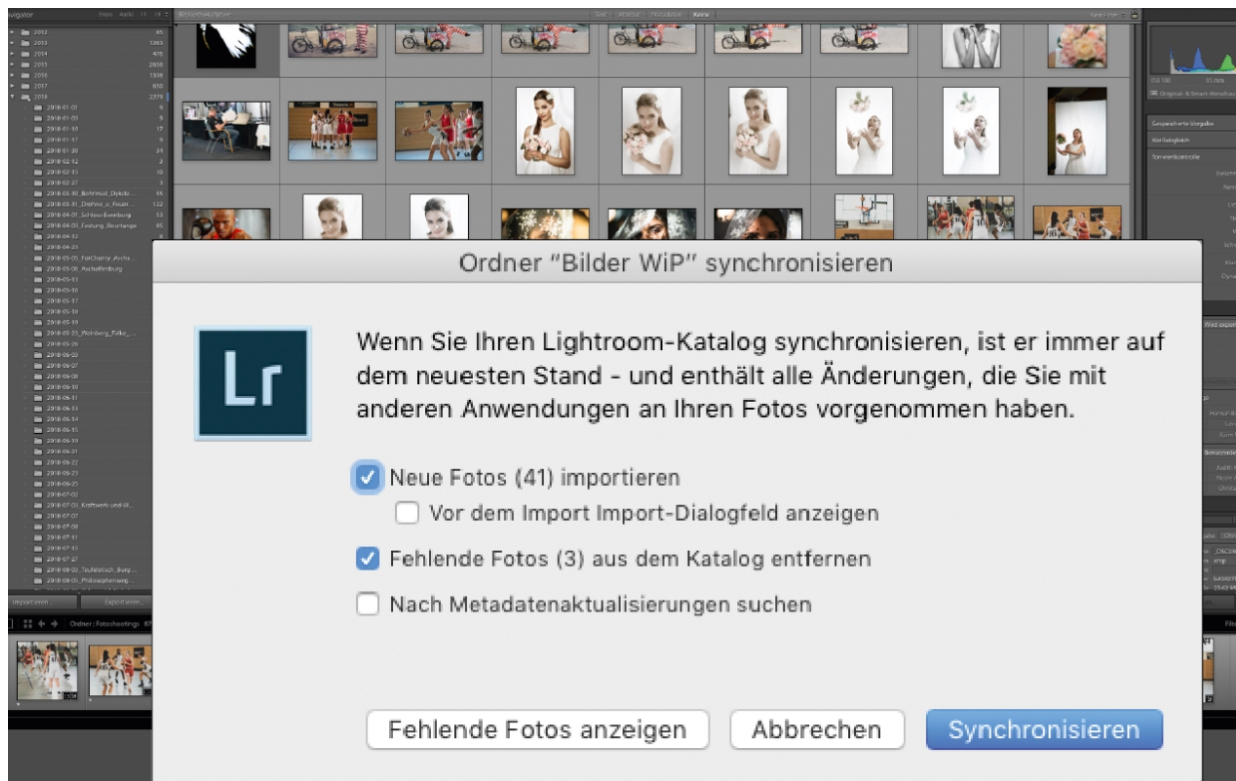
Ordner "Bilder WiP" synchronisieren

Lr

Wenn Sie Ihren Lightroom-Katalog synchronisieren, ist er immer auf dem neuesten Stand - und enthält alle Änderungen, die Sie mit anderen Anwendungen an Ihren Fotos vorgenommen haben.

Neue Fotos (41) importieren

Vor dem Import Import-Dialogfeld anzeigen

Fehlende Fotos (3) aus dem Katalog entfernen

Nach Metadatenaktualisierungen suchen

Fehlende Fotos anzeigen

Abbrechen

Synchronisieren